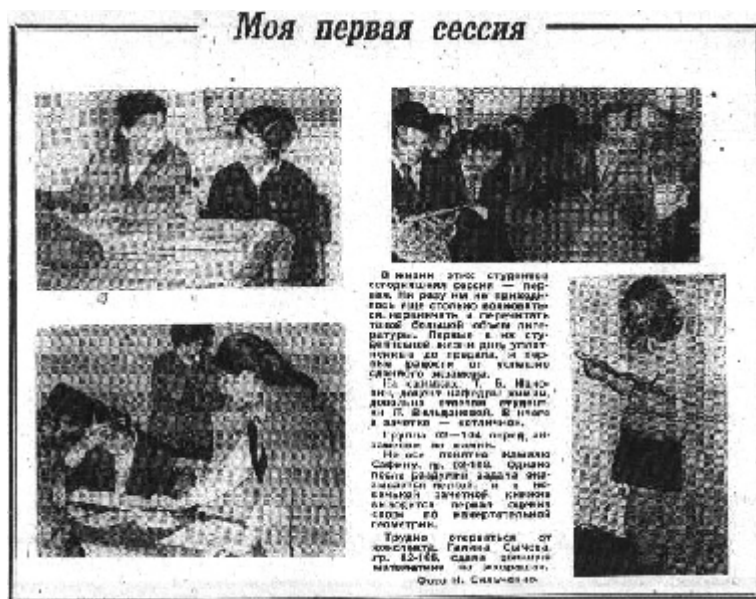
Моя первая сессия

В жизни этих студентов сегодняшняя сессия — первая. Ни разу им не приходилось еще столько волноваться, переживать и перечитать такой большой объем литературы. Первые в их студенческой жизни дни утомленными до предела, и первые радости от успешно сданного экзамена.

На снимках: Т. Б. Иванова, доцент кафедры химии, доволна ответом студентки П. Вальдановой. В итоге в зачетке — «отлично».

Группы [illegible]—104 перед экзаменом по химии.

Не все понятно Наташе Сафину, гр. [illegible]. Однако после разбора задача оказывается легкой, и на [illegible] зачетной книжки вписывается первая оценка своих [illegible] начертательной геометрии.

Трудно оторваться от конспекта, Галина Сычева, гр. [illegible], сдала экзамен по математике на «хорошо».

Фото Н. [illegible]